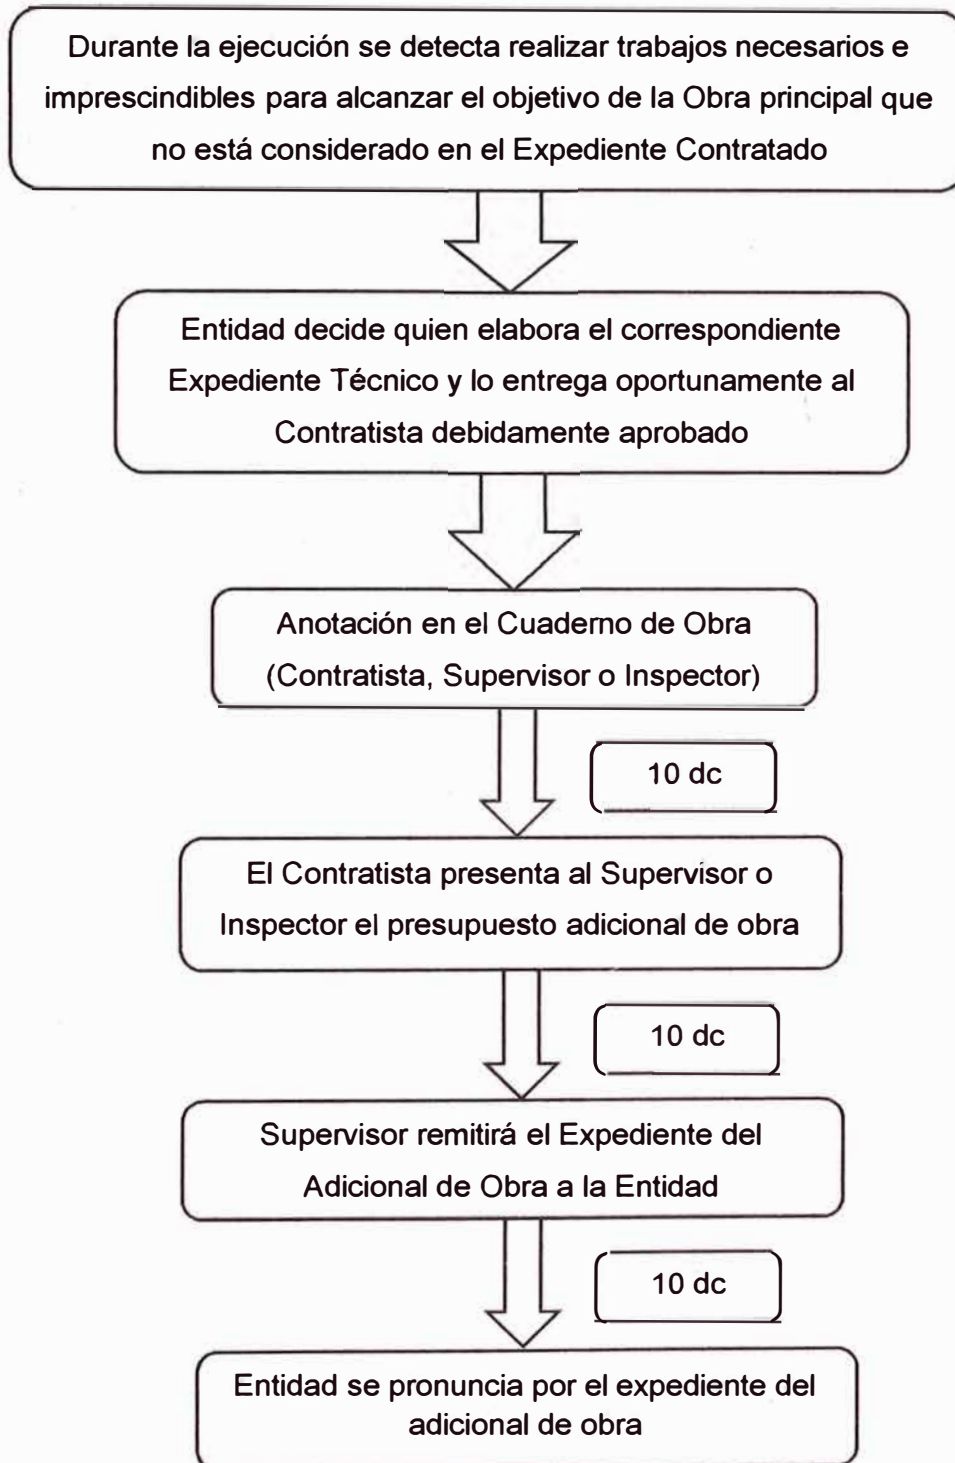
Durante la ejecución se detecta realizar trabajos necesarios e imprescindibles para alcanzar el objetivo de la Obra principal que no está considerado en el Expediente Contratado

Entidad decide quien elabora el correspondiente Expediente Técnico y lo entrega oportunamente al Contratista debidamente aprobado

Anotación en el Cuaderno de Obra (Contratista, Supervisor o Inspector)

10 dc

El Contratista presenta al Supervisor o Inspector el presupuesto adicional de obra

10 dc

Supervisor remitirá el Expediente del Adicional de Obra a la Entidad

10 dc

Entidad se pronuncia por el expediente del adicional de obra